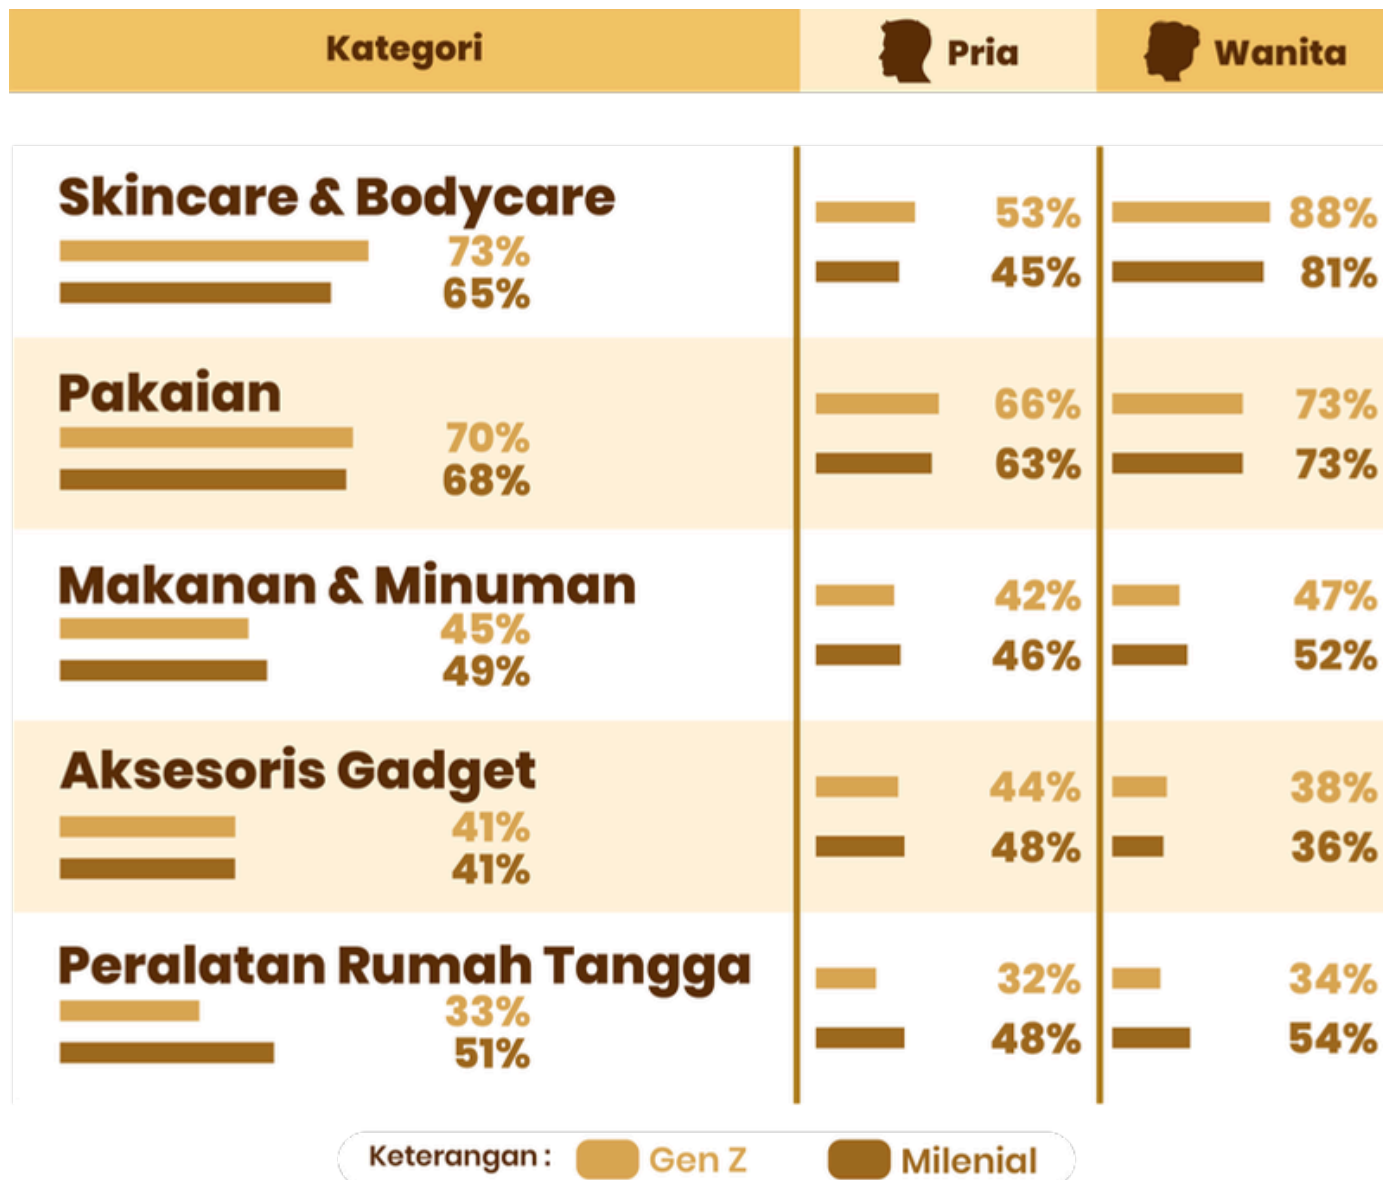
| Kategori | Pria | Wanita |
|---|---|---|
| Skincare & Bodycare 73% 65% | 53% 45% | 88% 81% |
| Pakaian 70% 68% | 66% 63% | 73% 73% |
| Makanan & Minuman 45% 49% | 42% 46% | 47% 52% |
| Aksesoris Gadget 41% 41% | 44% 48% | 38% 36% |
| Peralatan Rumah Tangga 33% 51% | 32% 48% | 34% 54% |

Keterangan : Gen Z Milenial